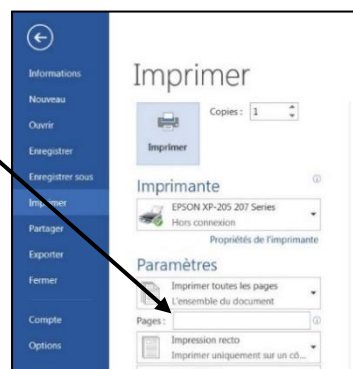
Informations
Nouveau
Ouvrir
Enregistrer
Enregistrer sous
Imp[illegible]mer
Partager
Exporter
Fermer
Compte
Options

Imprimer

Copies : 1

Imprimer

Imprimante

EPSON XP-205 207 Series
Hors connexion

Propriétés de l'imprimante

Paramètres

Imprimer toutes les pages
L'ensemble du document

Pages :

Impression recto
Imprimer uniquement sur un cô...